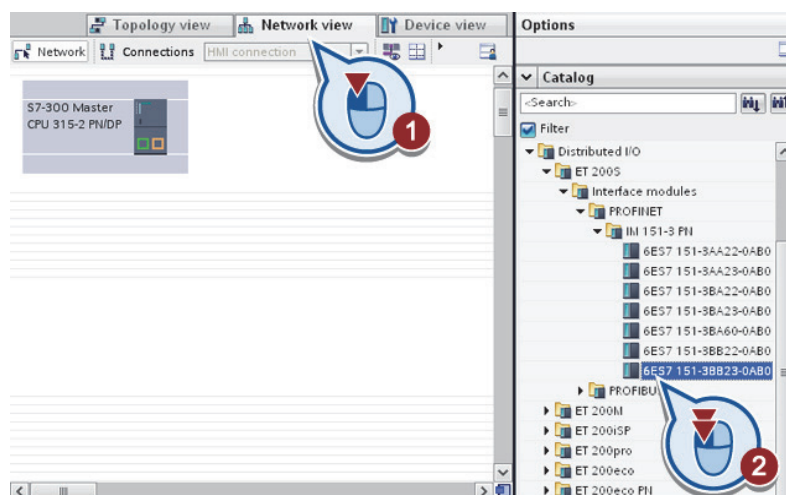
Topology view
Network view
Device view
Options
Network
Connections
HMI connection
S7-300 Master
CPU 315-2 PN/DP
1
Catalog
<Search>
Filter
Distributed I/O
ET 200S
Interface modules
PROFINET
IM 151-3 PN
6ES7 151-3AA22-0AB0
6ES7 151-3AA23-0AB0
6ES7 151-3BA22-0AB0
6ES7 151-3BA23-0AB0
6ES7 151-3BA60-0AB0
6ES7 151-3BB22-0AB0
6ES7 151-3BB23-0AB0
PROFIBU
ET 200M
ET 200iSP
ET 200pro
ET 200eco
ET 200eco PN
2